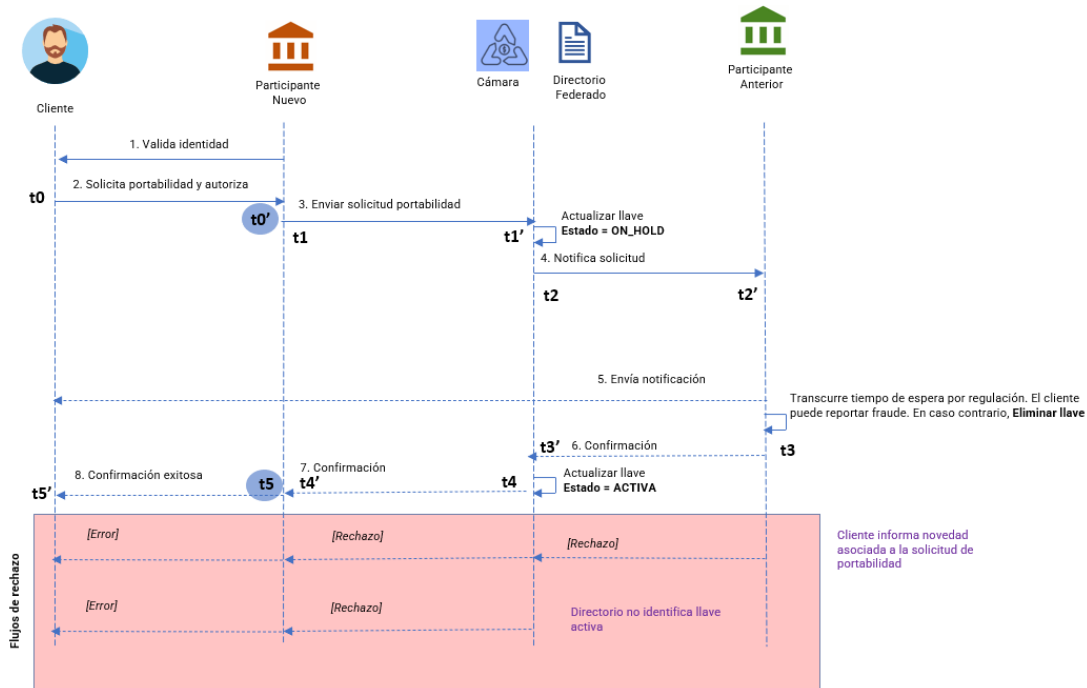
Cliente

Participante Nuevo

Cámara

Directorio Federado

Participante Anterior

1. Valida identidad

t0

2. Solicita portabilidad y autoriza

t0’

3. Enviar solicitud portabilidad

t1

t1’

Actualizar llave
**Estado = ON_HOLD**

4. Notifica solicitud

t2

t2’

5. Envía notificación

Transcurre tiempo de espera por regulación. El cliente puede reportar fraude. En caso contrario, **Eliminar llave**

t3’

6. Confirmación

t3

8. Confirmación exitosa

t5

7. Confirmación

t4’

t4

Actualizar llave
**Estado = ACTIVA**

t5’

Flujos de rechazo

[Error]

[Rechazo]

[Rechazo]

Cliente informa novedad asociada a la solicitud de portabilidad

[Error]

[Rechazo]

Directorio no identifica llave activa